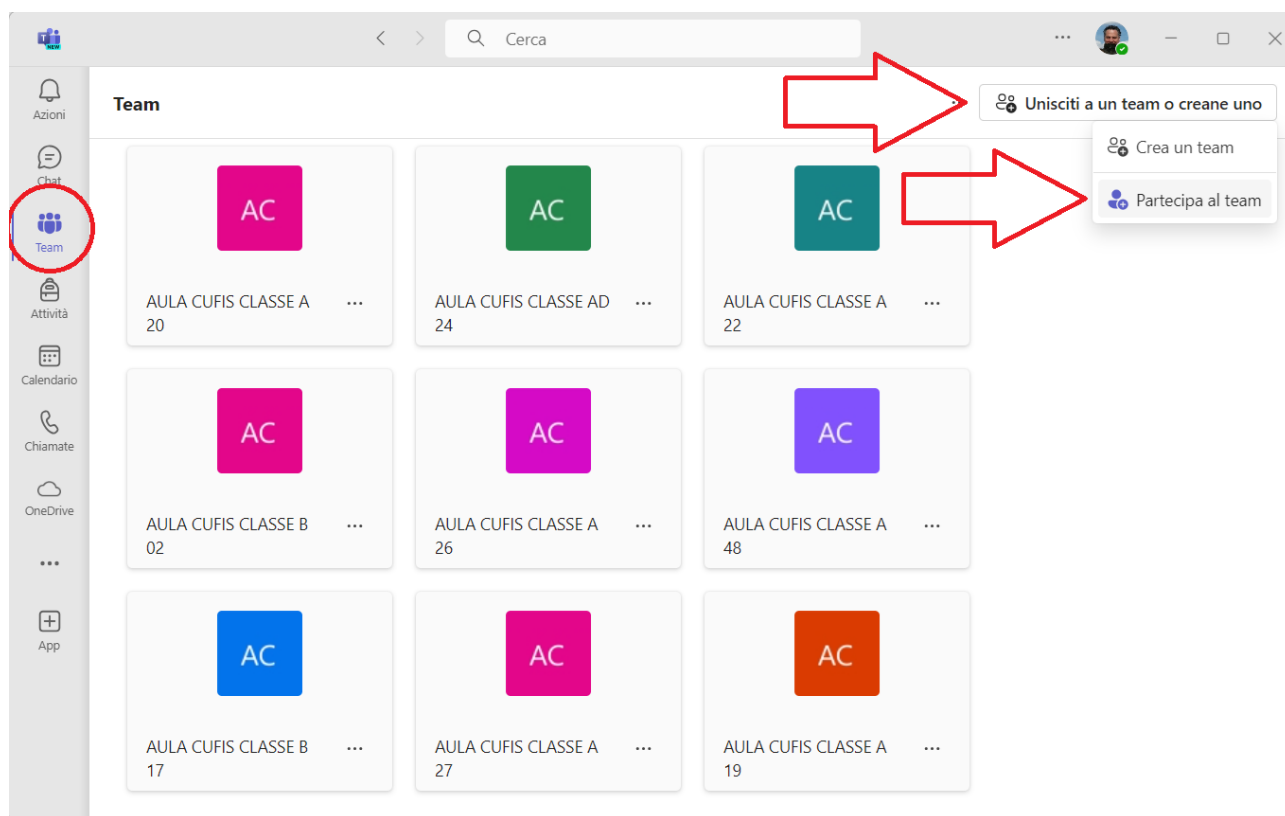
NEW

Cerca

...

Azioni

Chat

Team

Attività

Calendario

Chiamate

OneDrive

...

App

Team

Unisciti a un team o creane uno

Crea un team

Partecipa al team

AC
AULA CUFIS CLASSE A 20
...

AC
AULA CUFIS CLASSE AD 24
...

AC
AULA CUFIS CLASSE A 22
...

AC
AULA CUFIS CLASSE B 02
...

AC
AULA CUFIS CLASSE A 26
...

AC
AULA CUFIS CLASSE A 48
...

AC
AULA CUFIS CLASSE B 17
...

AC
AULA CUFIS CLASSE A 27
...

AC
AULA CUFIS CLASSE A 19
...